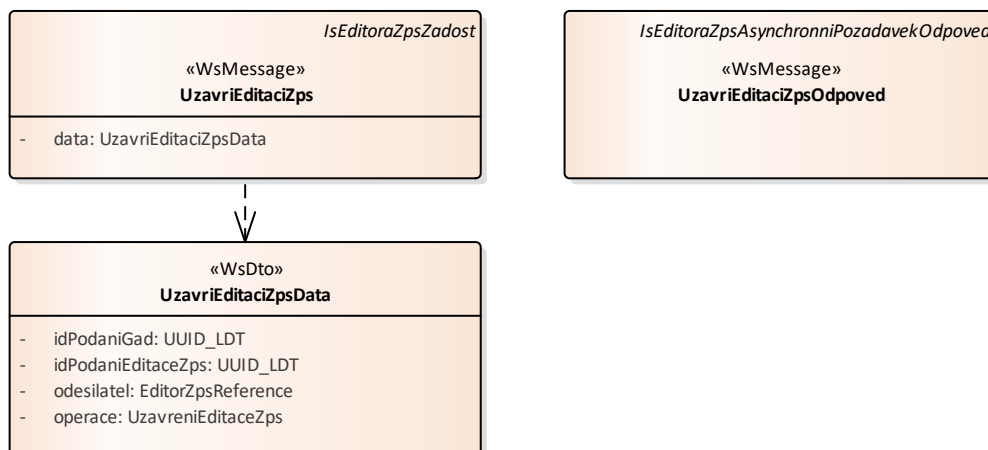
IsEditoraZpsZadost
«WsMessage»
UzavriEditaciZps

- data: UzavriEditaciZpsData

IsEditoraZpsAsynchronniPozadavekOdpoved
«WsMessage»
UzavriEditaciZpsOdpoved

«WsDto»
UzavriEditaciZpsData

- idPodaniGad: UUID_LDT
- idPodaniEditaceZps: UUID_LDT
- odesilatel: EditorZpsReference
- operace: UzavreniEditaceZps